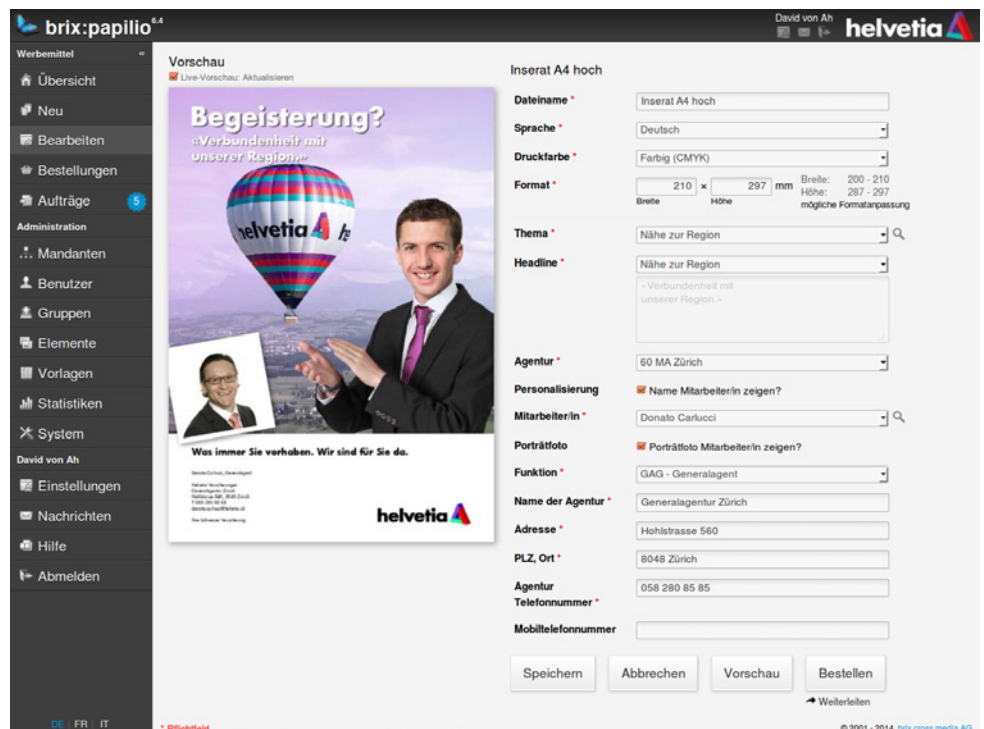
brix:papilio 6.4

David von Ah

helvetia

Werbemittel «

Übersicht

Neu

Bearbeiten

Bestellungen

Aufträge 5

Administration

Mandanten

Benutzer

Gruppen

Elemente

Vorlagen

Statistiken

System

David von Ah

Einstellungen

Nachrichten

Hilfe

Abmelden

DE | FR | IT

Vorschau

Live-Vorschau: Aktualisieren

Begeisterung?

«Verbundenheit mit unserer Region.»

helvetia

Was immer Sie vorhaben. Wir sind für Sie da.

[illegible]

helvetia

Inserat A4 hoch

| | |
|---|---|
| Dateiname * | Inserat A4 hoch |
| Sprache * | Deutsch |
| Druckfarbe * | Farbig (CMYK) |
| Format * | 210 × 297 mm Breite Höhe; Breite: 200 - 210 Höhe: 287 - 297 mögliche Formatanpassung |
| Thema * | Nähe zur Region |
| Headline * | Nähe zur Region; «Verbundenheit mit unserer Region.» |
| Agentur * | 60 MA Zürich |
| Personalisierung | Name Mitarbeiter/in zeigen? |
| Mitarbeiter/in * | Donato Carlucci |
| Porträtfoto | Porträtfoto Mitarbeiter/in zeigen? |
| Funktion * | GAG - Generalagent |
| Name der Agentur * | Generalagentur Zürich |
| Adresse * | Hohlstrasse 560 |
| PLZ, Ort * | 8048 Zürich |
| Agentur Telefonnummer * | 058 280 85 85 |
| Mobiltelefonnummer | |

Speichern

Abbrechen

Vorschau

Bestellen

Weiterleiten

* Pflichtfeld

© 2001 - 2014 brix cross media AG